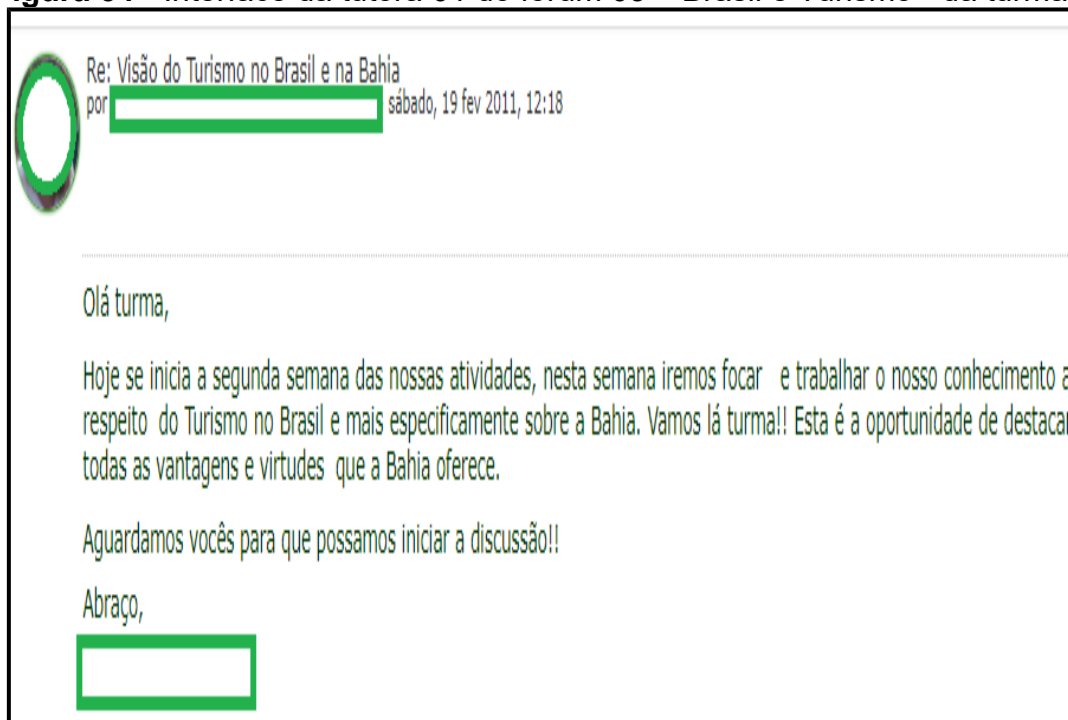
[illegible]

Re: Visão do Turismo no Brasil e na Bahia
por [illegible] sábado, 19 fev 2011, 12:18

Olá turma,

Hoje se inicia a segunda semana das nossas atividades, nesta semana iremos focar e trabalhar o nosso conhecimento a respeito do Turismo no Brasil e mais especificamente sobre a Bahia. Vamos lá turma!! Esta é a oportunidade de destacar todas as vantagens e virtudes que a Bahia oferece.

Aguardamos vocês para que possamos iniciar a discussão!!

Abraço,